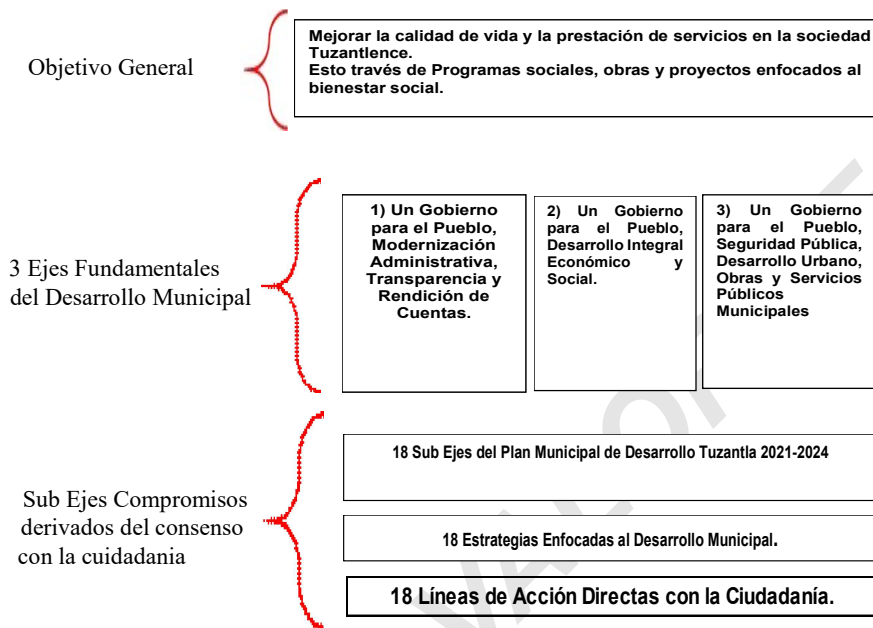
Objetivo General

Mejorar la calidad de vida y la prestación de servicios en la sociedad Tuzantlence.
Esto través de Programas sociales, obras y proyectos enfocados al bienestar social.

3 Ejes Fundamentales del Desarrollo Municipal

1) Un Gobierno para el Pueblo, Modernización Administrativa, Transparencia y Rendición de Cuentas.

2) Un Gobierno para el Pueblo, Desarrollo Integral Económico y Social.

3) Un Gobierno para el Pueblo, Seguridad Pública, Desarrollo Urbano, Obras y Servicios Públicos Municipales

Sub Ejes Compromisos derivados del consenso con la cuidadania

18 Sub Ejes del Plan Municipal de Desarrollo Tuzantla 2021-2024

18 Estrategias Enfocadas al Desarrollo Municipal.

18 Líneas de Acción Directas con la Ciudadanía.